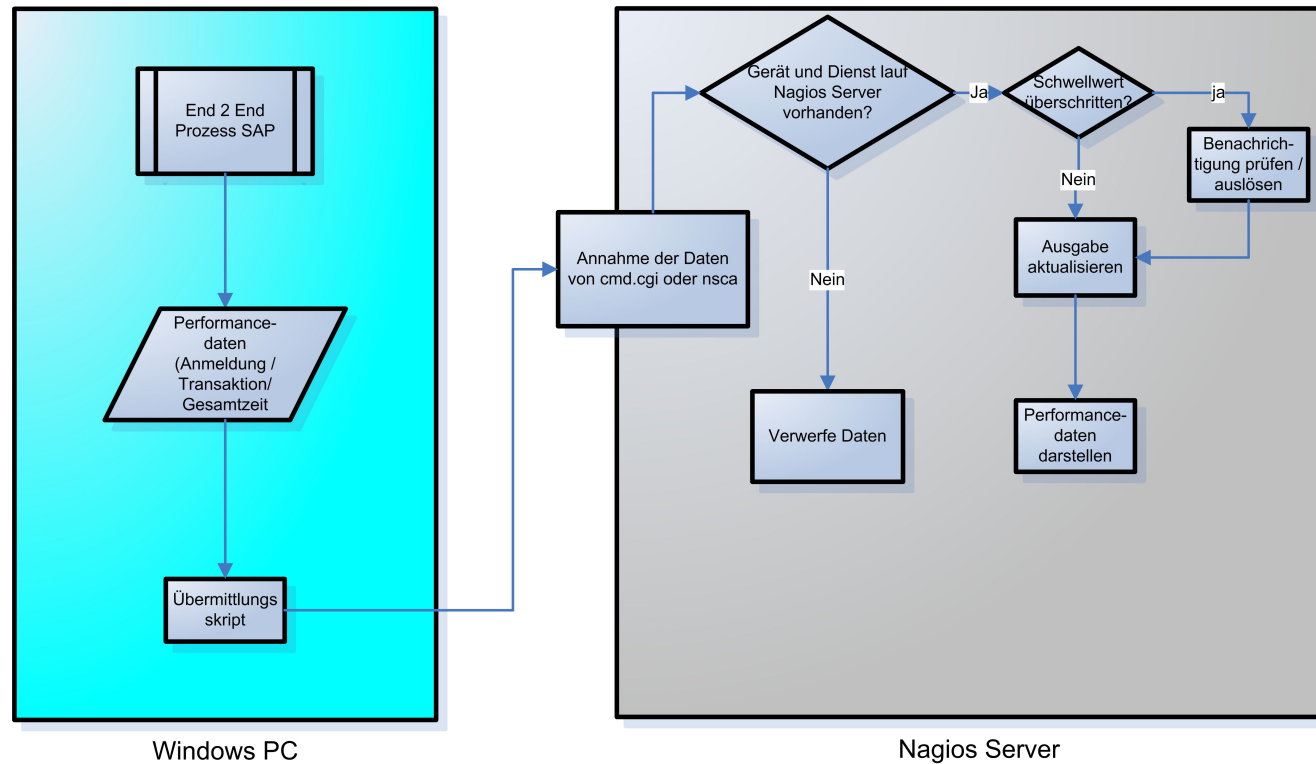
End 2 End Prozess SAP

Performance-daten (Anmeldung / Transaktion/ Gesamtzeit

Übermittlungs skript

Windows PC

Annahme der Daten von cmd.cgi oder nsca

Gerät und Dienst lauf Nagios Server vorhanden?

Ja

Nein

Verwerfe Daten

Schwellwert überschritten?

ja

Nein

Benachrich-tigung prüfen / auslösen

Ausgabe aktualisieren

Performance-daten darstellen

Nagios Server